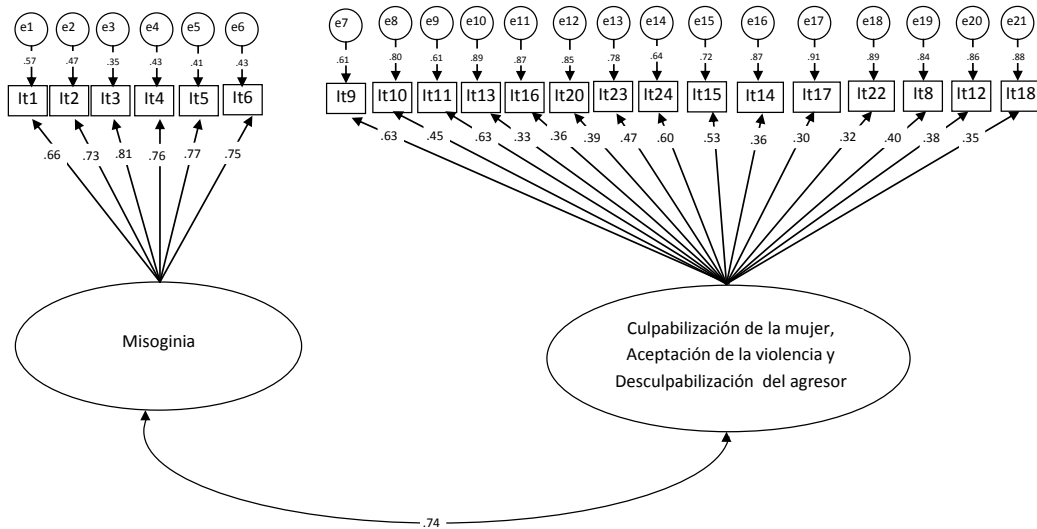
e1 e2 e3 e4 e5 e6

.57 .47 .35 .43 .41 .43

It1 It2 It3 It4 It5 It6

.66 .73 .81 .76 .77 .75

Misoginia

e7 e8 e9 e10 e11 e12 e13 e14 e15 e16 e17 e18 e19 e20 e21

.61 .80 .61 .89 .87 .85 .78 .64 .72 .87 .91 .89 .84 .86 .88

It9 It10 It11 It13 It16 It20 It23 It24 It15 It14 It17 It22 It8 It12 It18

.63 .45 .63 .33 .36 .39 .47 .60 .53 .36 .30 .32 .40 .38 .35

Culpabilización de la mujer, Aceptación de la violencia y Desculpabilización del agresor

.74